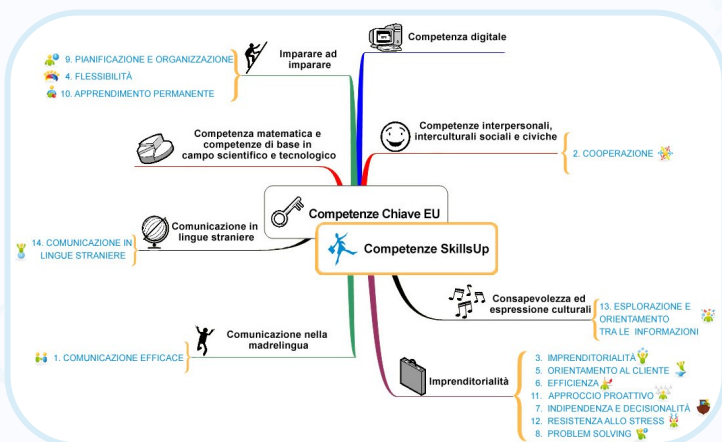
Competenza digitale

Imparare ad imparare

9. PIANIFICAZIONE E ORGANIZZAZIONE
4. FLESSIBILITÀ
10. APPRENDIMENTO PERMANENTE

Competenze interpersonali, interculturali sociali e civiche

2. COOPERAZIONE

Competenza matematica e competenze di base in campo scientifico e tecnologico

Competenze Chiave EU

Comunicazione in lingue straniere

14. COMUNICAZIONE IN LINGUE STRANIERE

Competenze SkillsUp

Consapevolezza ed espressione culturali

13. ESPLORAZIONE E ORIENTAMENTO TRA LE INFORMAZIONI

Comunicazione nella madrelingua

1. COMUNICAZIONE EFFICACE

Imprenditorialità

3. IMPRENDITORIALITÀ
5. ORIENTAMENTO AL CLIENTE
6. EFFICIENZA
11. APPROCCIO PROATTIVO
7. INDIPENDENZA E DECISIONALITÀ
12. RESISTENZA ALLO STRESS
8. PROBLEM SOLVING